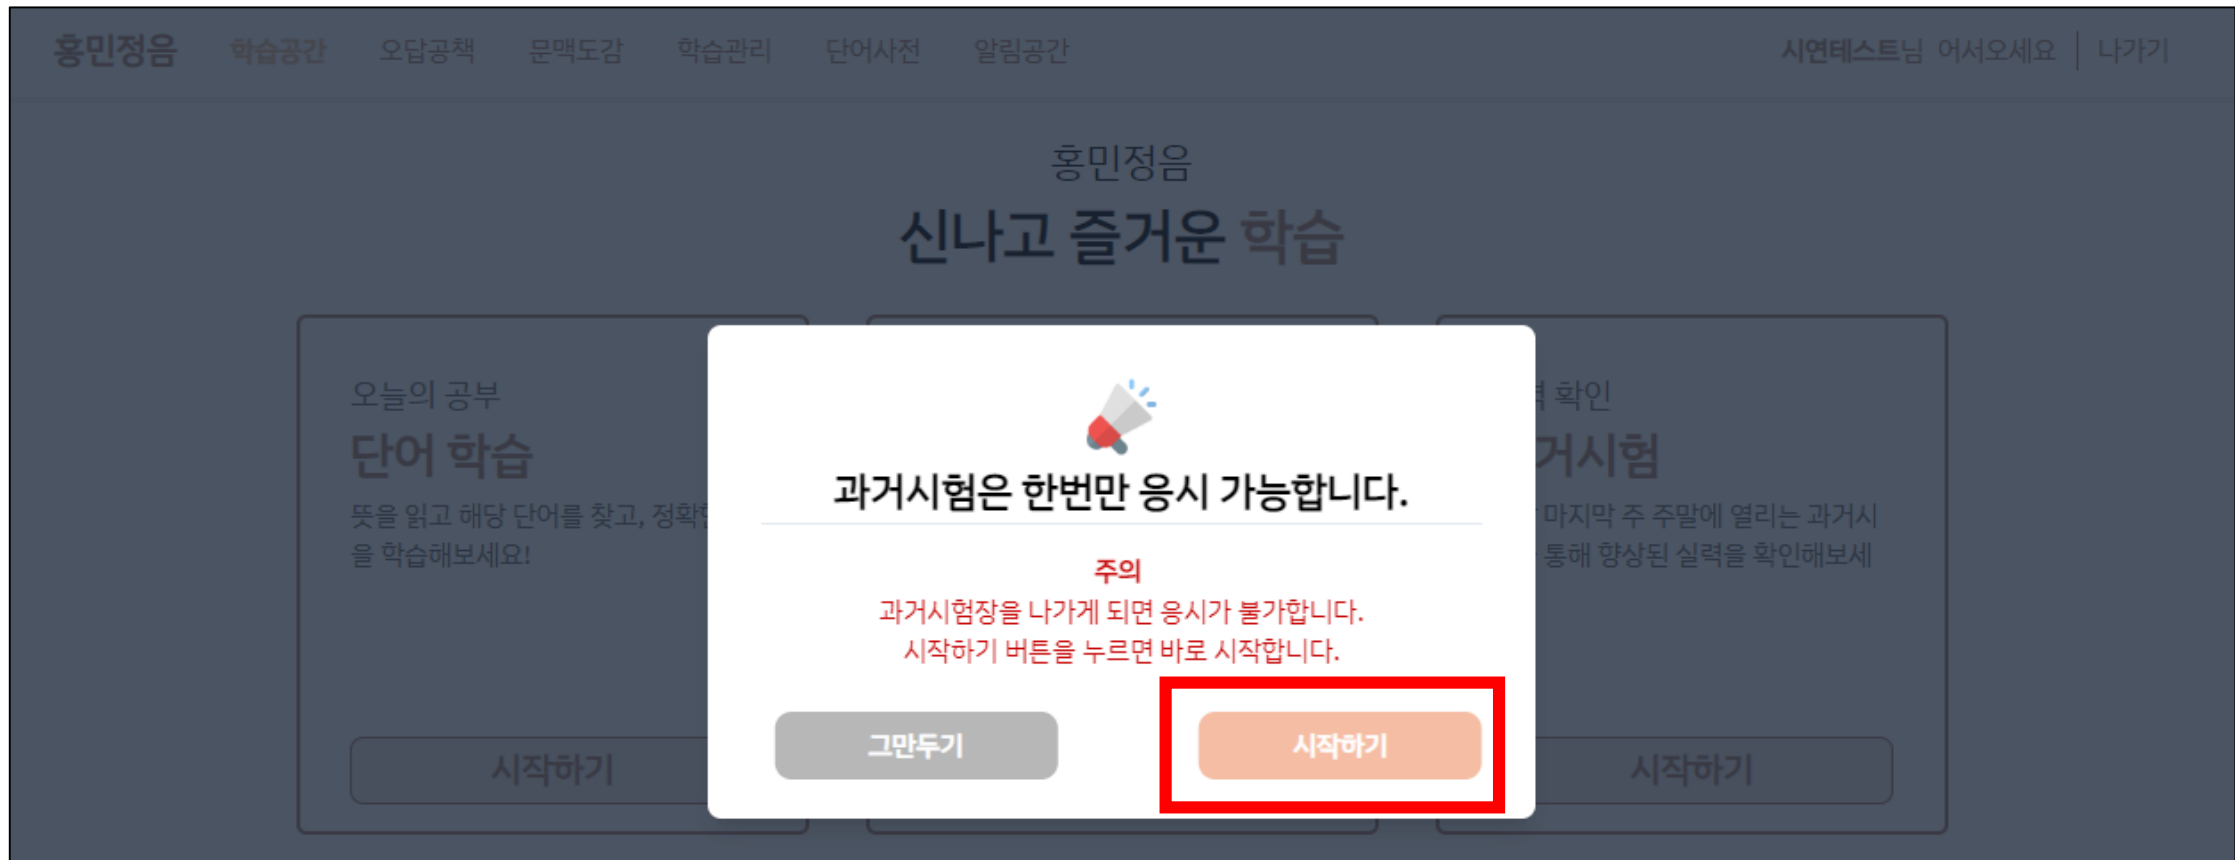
홍민정음 학습공간 오답공책 문맥도감 학습관리 단어사전 알림공간

시연테스트님 어서오세요 | 나가기

홍민정음

신나고 즐거운 학습

오늘의 공부

단어 학습

뜻을 읽고 해당 단어를 찾고, 정확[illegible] 을 학습해보세요!

시작하기

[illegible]력 확인

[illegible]거시험

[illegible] 마지막 주 주말에 열리는 과거시 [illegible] 통해 향상된 실력을 확인해보세

시작하기

과거시험은 한번만 응시 가능합니다.

주의

과거시험장을 나가게 되면 응시가 불가합니다.

시작하기 버튼을 누르면 바로 시작합니다.

그만두기

시작하기